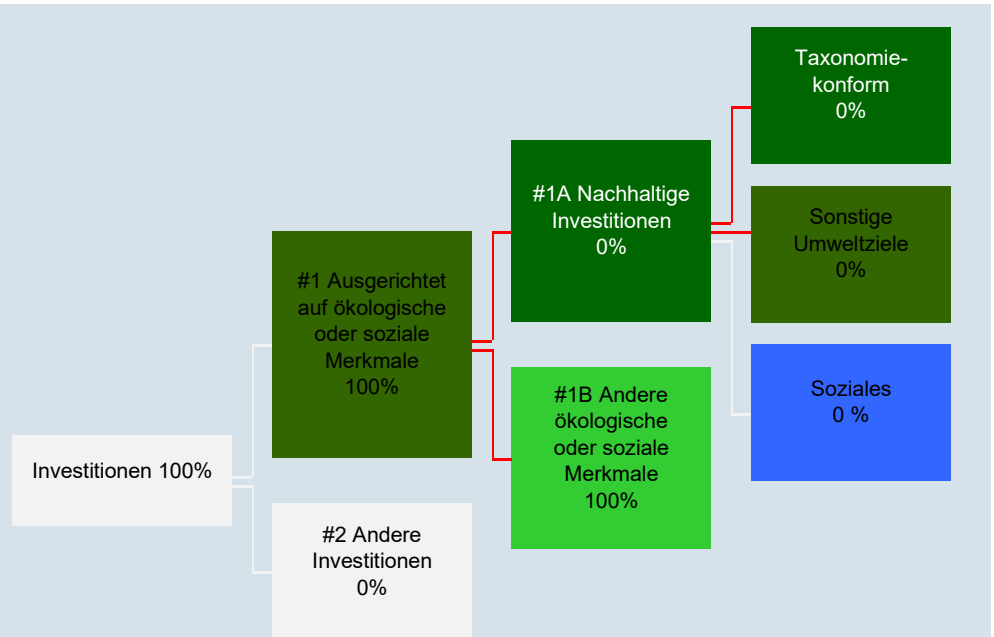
Investitionen 100%

#1 Ausgerichtet auf ökologische oder soziale Merkmale 100%

#2 Andere Investitionen 0%

#1A Nachhaltige Investitionen 0%

#1B Andere ökologische oder soziale Merkmale 100%

Taxonomiekonform 0%

Sonstige Umweltziele 0%

Soziales 0 %